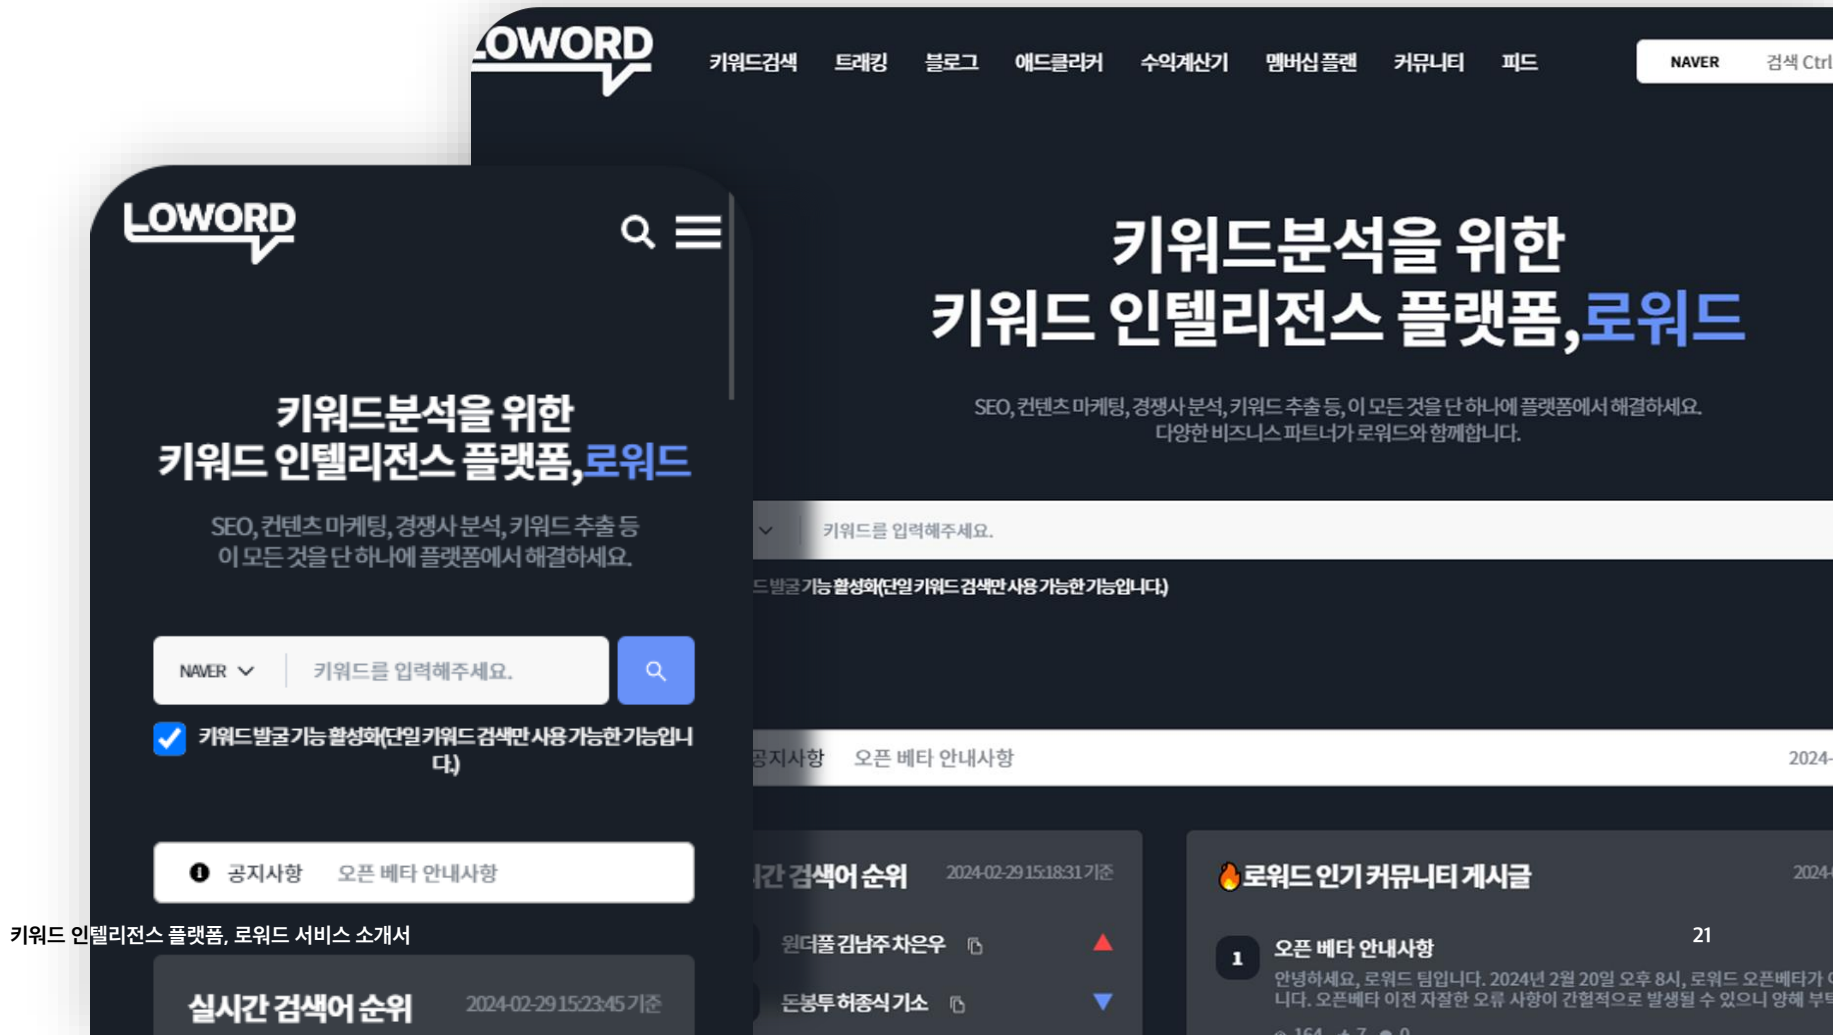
LOWORD

키워드검색 트래킹 블로그 애드클리커 수익계산기 멤버십 플랜 커뮤니티 피드

NAVER 검색 Ctrl

키워드분석을 위한
키워드 인텔리전스 플랫폼,로워드

SEO, 컨텐츠 마케팅, 경쟁사 분석, 키워드 추출 등, 이 모든 것을 단 하나에 플랫폼에서 해결하세요.
다양한 비즈니스 파트너가 로워드와 함께합니다.

키워드를 입력해주세요.

드발굴 기능 활성화(단일 키워드 검색만 사용 가능한 기능입니다.)

공지사항 오픈 베타 안내사항 2024-

시간 검색어 순위 2024-02-29 15:18:31 기준

원더풀 김남주 차은우

돈봉투 허종식 기소

🔥로워드 인기 커뮤니티 게시글 2024-

1 오픈 베타 안내사항 21

안녕하세요, 로워드 팀입니다. 2024년 2월 20일 오후 8시, 로워드 오픈베타가 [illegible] 니다. 오픈베타 이전 자잘한 오류 사항이 간헐적으로 발생될 수 있으니 양해 부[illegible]

LOWORD

키워드분석을 위한
키워드 인텔리전스 플랫폼,로워드

SEO, 컨텐츠 마케팅, 경쟁사 분석, 키워드 추출 등
이 모든 것을 단 하나에 플랫폼에서 해결하세요.

NAVER 키워드를 입력해주세요.

키워드 발굴 기능 활성화(단일 키워드 검색만 사용 가능한 기능입니다.)

공지사항 오픈 베타 안내사항

키워드 인텔리전스 플랫폼, 로워드 서비스 소개서

실시간 검색어 순위 2024-02-29 15:23:45 기준